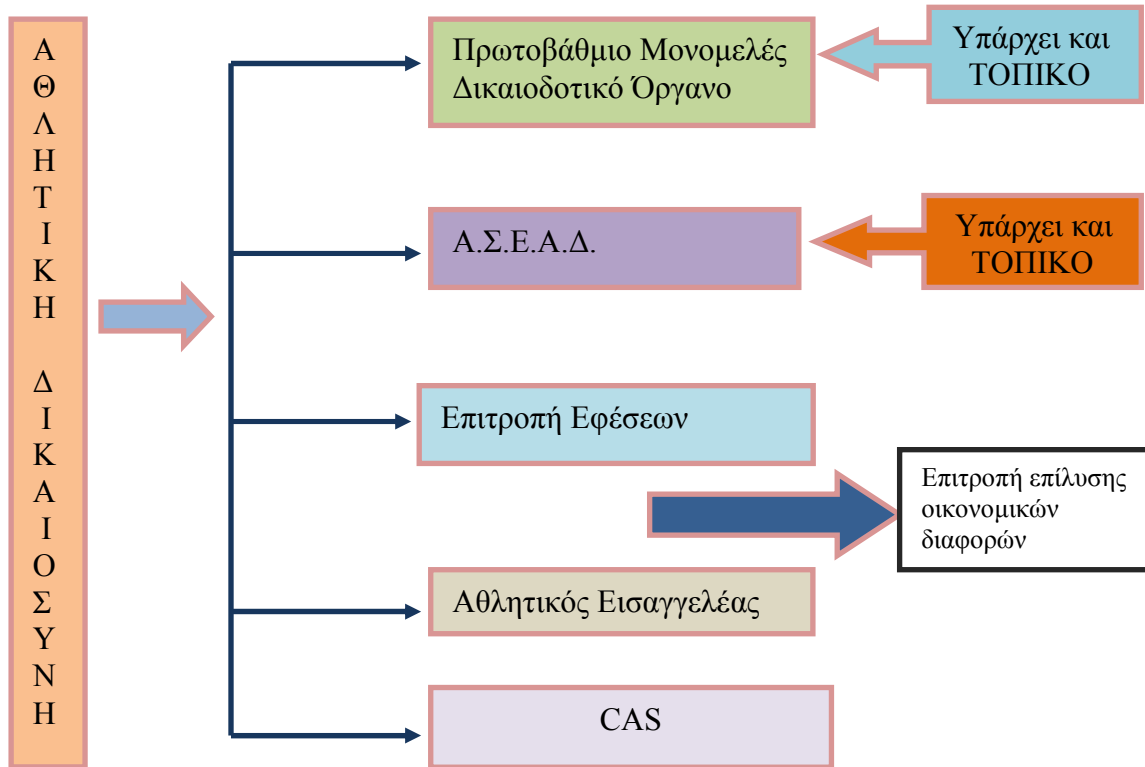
ΑΘΛΗΤΙΚΗ ΔΙΚΑΙΟΣΥΝΗ

Πρωτοβάθμιο Μονομελές Δικαιοδοτικό Όργανο

Υπάρχει και ΤΟΠΙΚΟ

Α.Σ.Ε.Α.Δ.

Υπάρχει και ΤΟΠΙΚΟ

Επιτροπή Εφέσεων

Επιτροπή επίλυσης οικονομικών διαφορών

Αθλητικός Εισαγγελέας

CAS